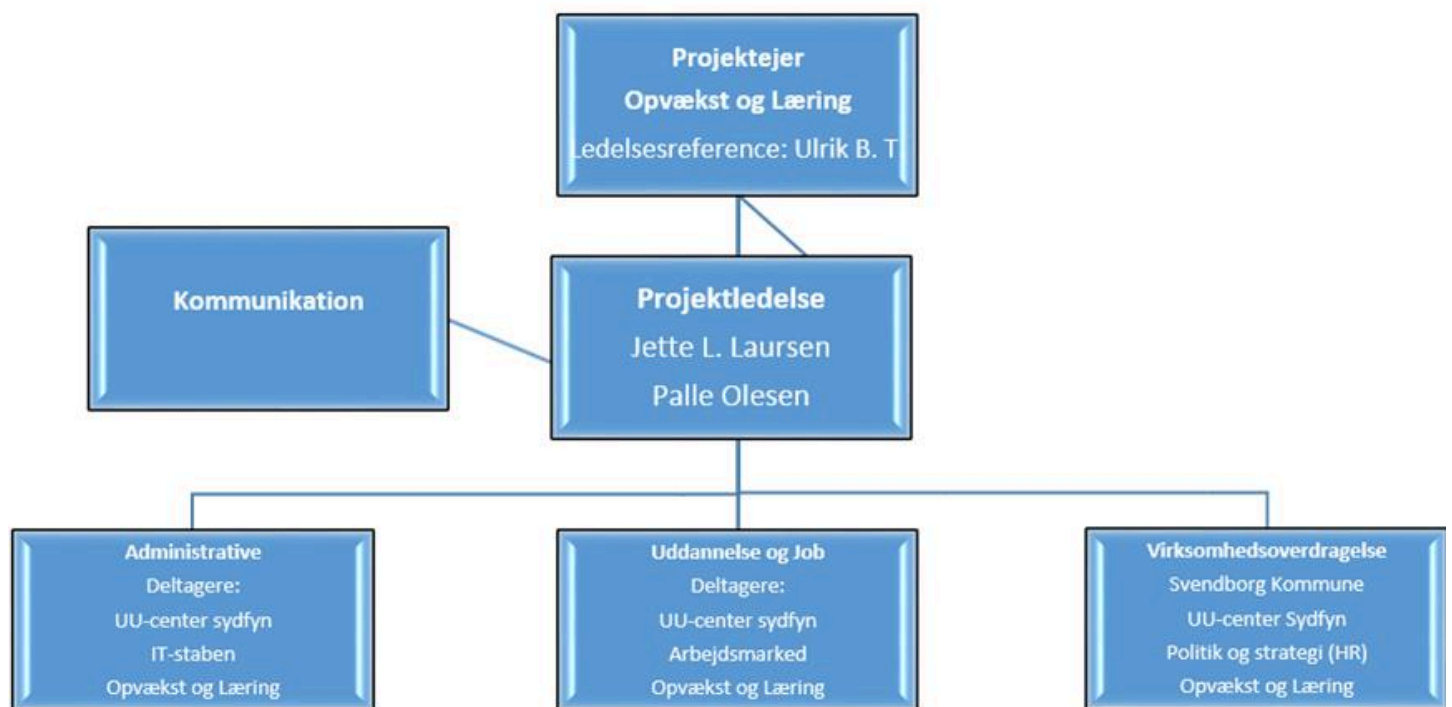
Projektejer
Opvækst og Læring
Ledelsesreference: Ulrik B. T

Kommunikation

Projektledelse
Jette L. Laursen
Palle Olesen

Administrative
Deltagere:
UU-center sydfyn
IT-staben
Opvækst og Læring

Uddannelse og Job
Deltagere:
UU-center sydfyn
Arbejdsmarked
Opvækst og Læring

Virksomhedsoverdragelse
Svendborg Kommune
UU-center Sydfyn
Politik og strategi (HR)
Opvækst og Læring